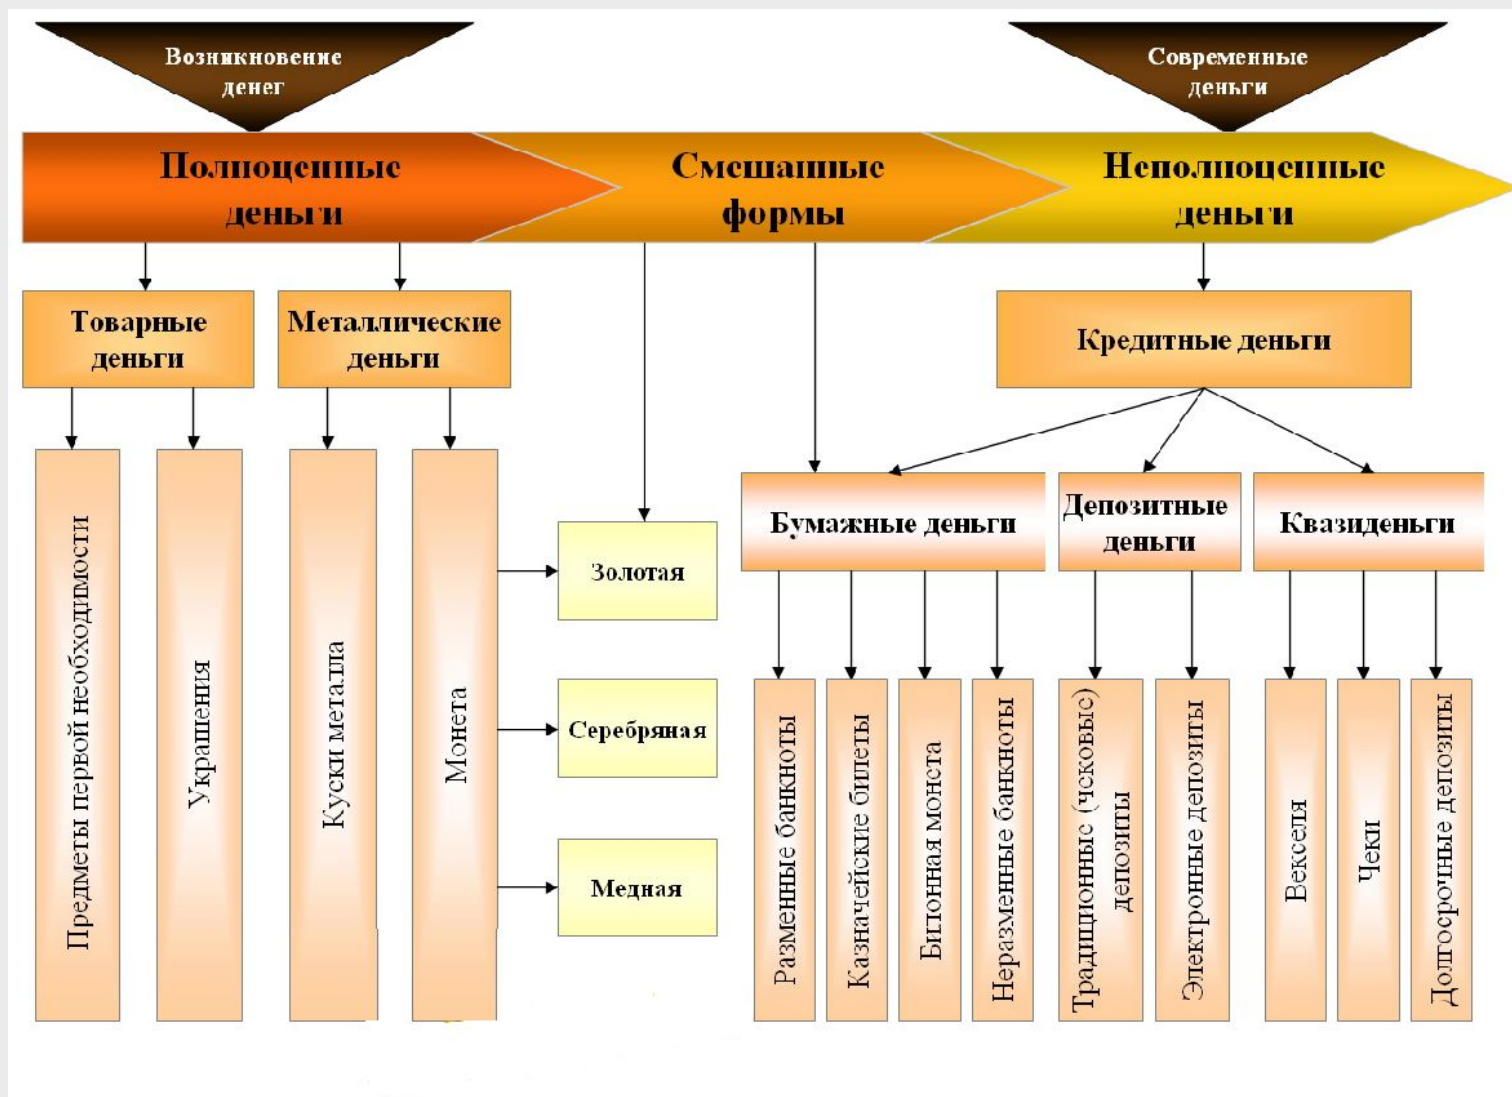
Возникновение денег

Современные деньги

Полноценные деньги

Смешанные формы

Неполноценные деньги

Товарные деньги

Металлические деньги

Кредитные деньги

Предметы первой необходимости

Украшения

Куски металла

Монета

Золотая

Серебряная

Медная

Бумажные деньги

Депозитные деньги

Квазиденьги

Разменные банкноты

Казначейские билеты

Билонная монета

Неразменные банкноты

Традиционные (чековые) депозиты

Электронные депозиты

Векселя

Чеки

Долгосрочные депозиты